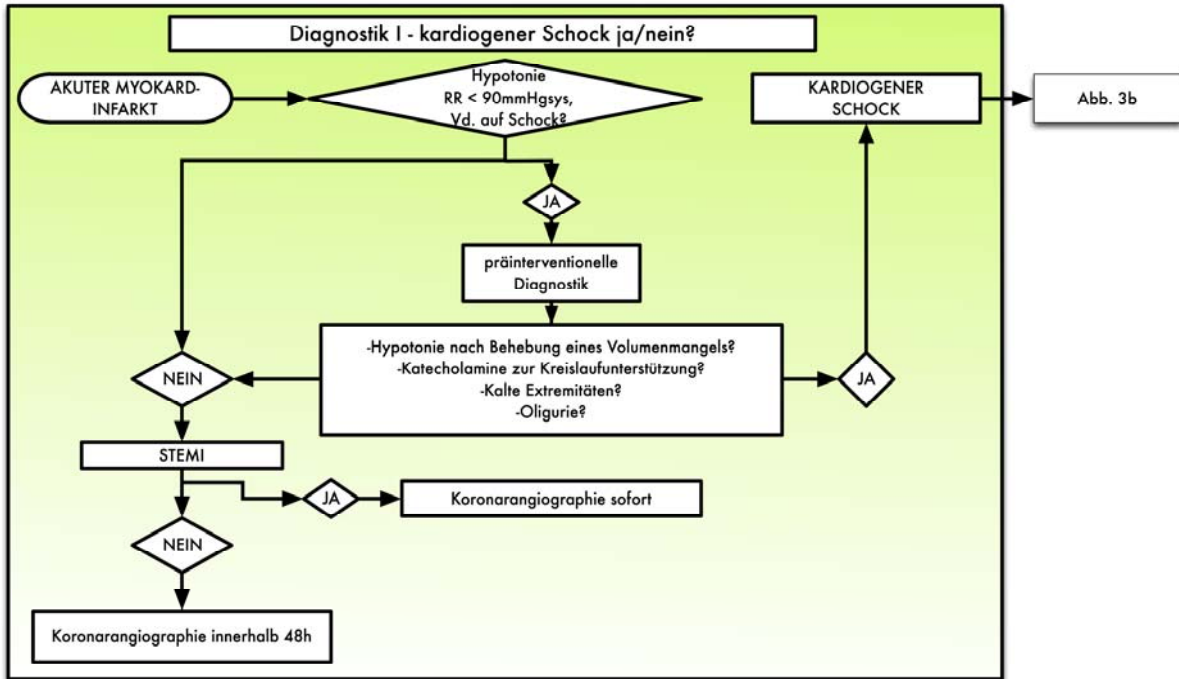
Diagnostik I - kardiogener Schock ja/nein?

AKUTER MYOKARD-INFARKT

Hypotonie RR < 90mmHgsys, Vd. auf Schock?

KARDIOGENER SCHOCK

Abb. 3b

JA

präinterventionelle Diagnostik

-Hypotonie nach Behebung eines Volumenmangels?
-Katecholamine zur Kreislaufunterstützung?
-Kalte Extremitäten?
-Oligurie?

NEIN

JA

STEMI

JA

Koronarangiographie sofort

NEIN

Koronarangiographie innerhalb 48h